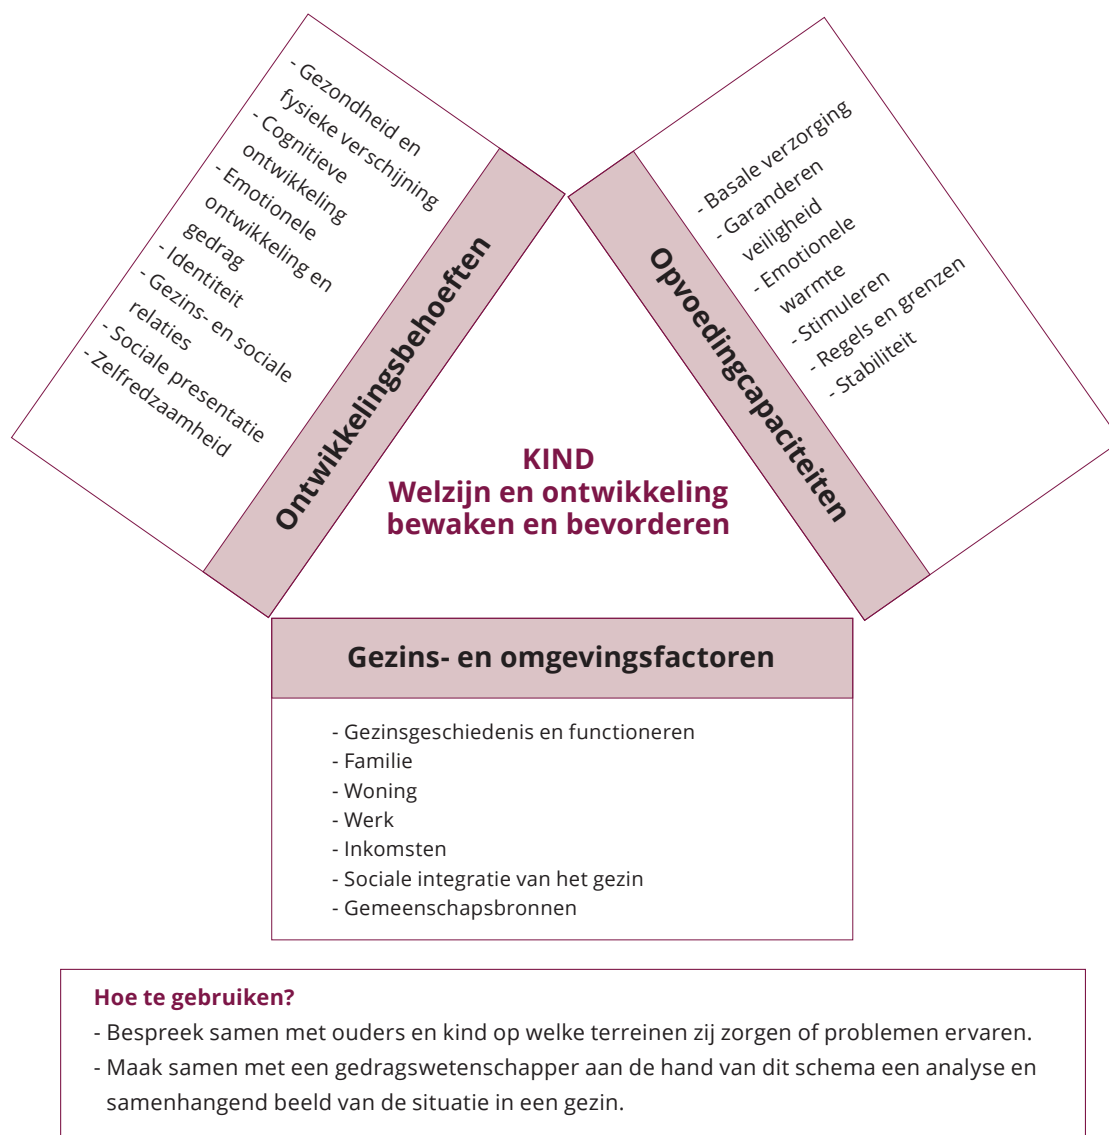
- Gezondheid en fysieke verschijning
- Cognitieve ontwikkeling
- Emotionele ontwikkeling en gedrag
- Identiteit
- Gezins- en sociale relaties
- Sociale presentatie
- Zelfredzaamheid

Ontwikkelingsbehoeften

Opvoedingcapaciteiten

- Basale verzorging
- Garanderen veiligheid
- Emotionele warmte
- Stimuleren
- Regels en grenzen
- Stabiliteit

KIND
Welzijn en ontwikkeling bewaken en bevorderen

Gezins- en omgevingsfactoren

- Gezinsgeschiedenis en functioneren
- Familie
- Woning
- Werk
- Inkomsten
- Sociale integratie van het gezin
- Gemeenschapsbronnen

Hoe te gebruiken?
- Bespreek samen met ouders en kind op welke terreinen zij zorgen of problemen ervaren.
- Maak samen met een gedragswetenschapper aan de hand van dit schema een analyse en samenhangend beeld van de situatie in een gezin.